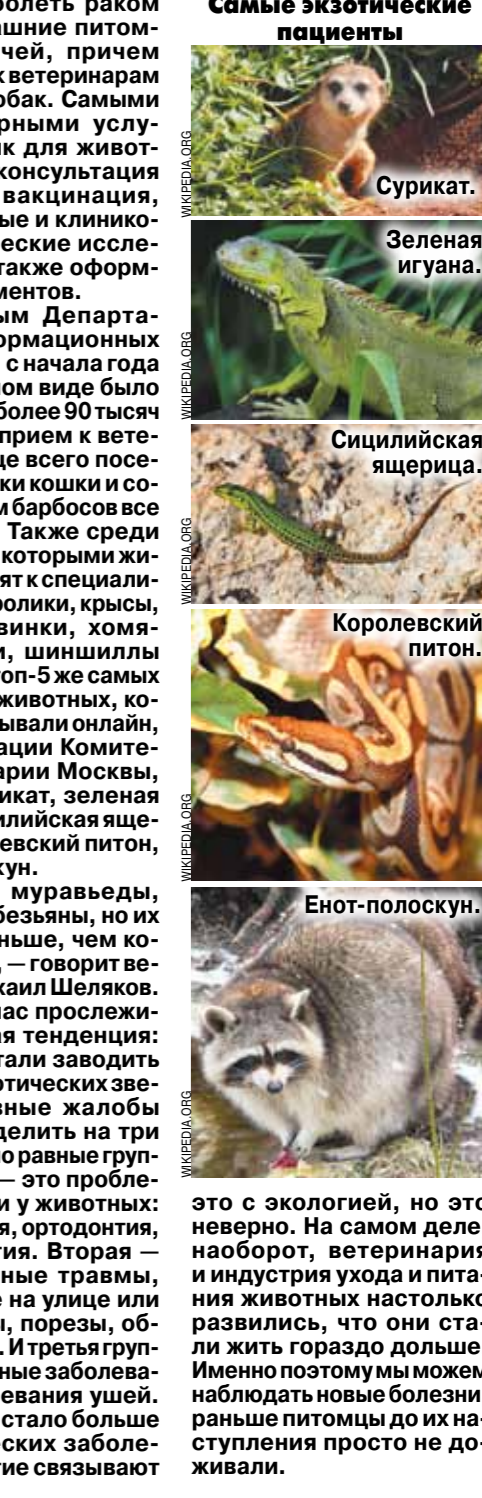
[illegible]болеть раком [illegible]ашние питом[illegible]чей, причем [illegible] ветеринарам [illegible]обак. Самыми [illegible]рными услу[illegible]к для живот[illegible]консультация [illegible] вакцинация, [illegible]ые и клинико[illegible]еские иссле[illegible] также оформ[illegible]ментов.

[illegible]ым Департа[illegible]ормационных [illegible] с начала года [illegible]ом виде было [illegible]более 90 тысяч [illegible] прием к вете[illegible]ще всего посе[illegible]ки кошки и со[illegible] барбосов все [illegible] Также среди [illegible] которыми жи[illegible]ят к специали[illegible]ролики, крысы, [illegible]винки, хомя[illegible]и, шиншиллы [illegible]оп-5 же самых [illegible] животных, ко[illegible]ывали онлайн, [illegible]ации Комите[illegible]арии Москвы, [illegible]икат, зеленая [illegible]илийская яще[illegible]евский питон, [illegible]кун.

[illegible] муравьеды, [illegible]безьяны, но их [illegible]ньше, чем ко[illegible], — говорит ве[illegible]каил Шеляков. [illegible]ас прослежи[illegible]я тенденция: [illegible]тали заводить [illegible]отических зве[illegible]вные жалобы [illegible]делить на три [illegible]о равные груп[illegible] — это пробле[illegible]и у животных: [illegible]я, ортодонтия, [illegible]тия. Вторая — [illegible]ные травмы, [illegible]е на улице или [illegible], порезы, об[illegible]. И третья груп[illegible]ные заболева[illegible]евания ушей. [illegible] стало больше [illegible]ских заболе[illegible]тие связывают

Самые экзотические пациенты

WIKIPEDIA.ORG
Сурикат.

WIKIPEDIA.ORG
Зеленая игуана.

WIKIPEDIA.ORG
Сицилийская ящерица.

WIKIPEDIA.ORG
Королевский питон.

WIKIPEDIA.ORG
Енот-полоскун.

это с экологией, но это неверно. На самом деле наоборот, ветеринария и индустрия ухода и питания животных настолько развились, что они стали жить гораздо дольше. Именно поэтому мы можем наблюдать новые болезни, раньше питомцы до их наступления просто не доживали.